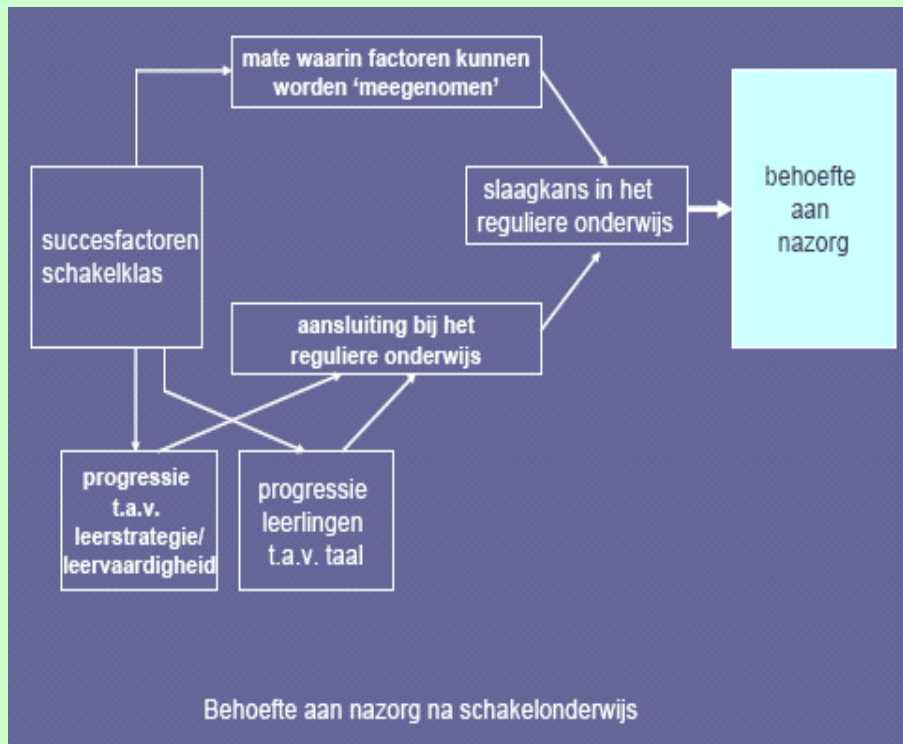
mate waarin factoren kunnen worden 'meegenomen'

succesfactoren schakelklas

slaagkans in het reguliere onderwijs

behoefte aan nazorg

aansluiting bij het reguliere onderwijs

progressie t.a.v. leerstrategie/ leervaardigheid

progressie leerlingen t.a.v. taal

Behoefte aan nazorg na schakelonderwijs